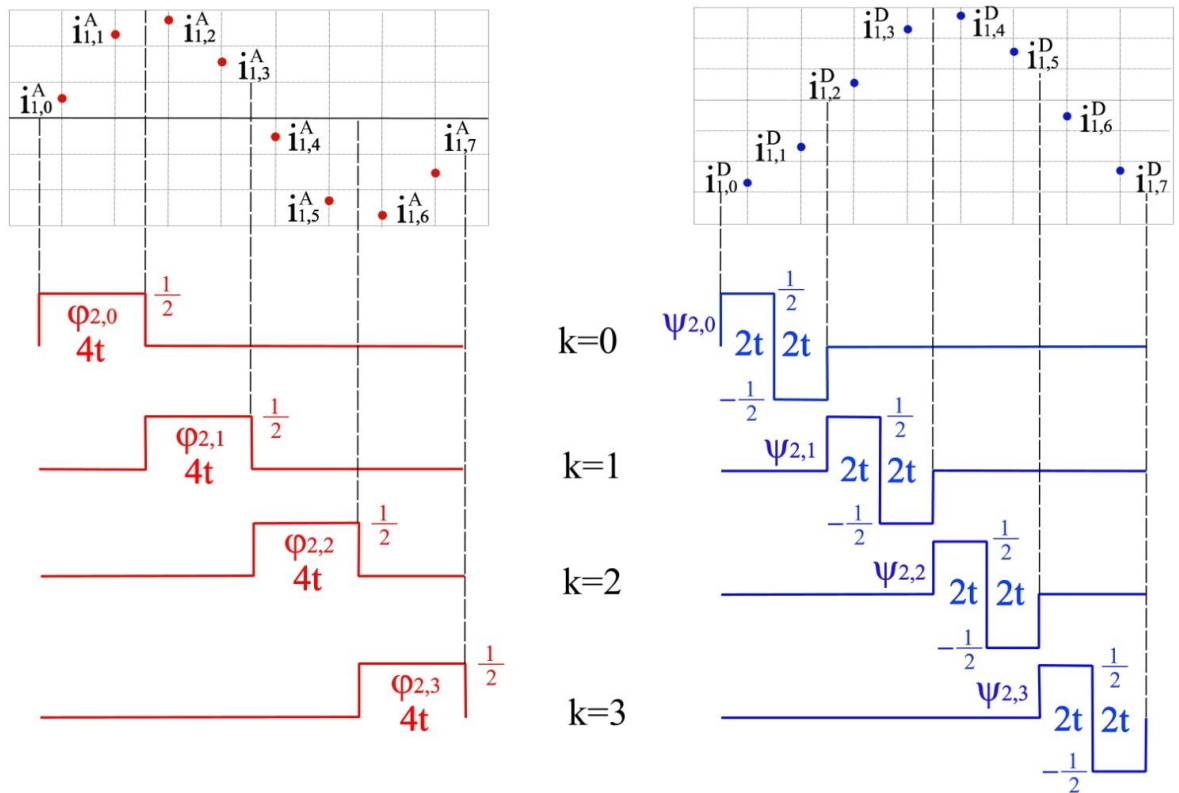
$\mathbf{i}_{1,0}^{A}$ $\mathbf{i}_{1,1}^{A}$ $\mathbf{i}_{1,2}^{A}$ $\mathbf{i}_{1,3}^{A}$ $\mathbf{i}_{1,4}^{A}$ $\mathbf{i}_{1,5}^{A}$ $\mathbf{i}_{1,6}^{A}$ $\mathbf{i}_{1,7}^{A}$

$\mathbf{i}_{1,0}^{D}$ $\mathbf{i}_{1,1}^{D}$ $\mathbf{i}_{1,2}^{D}$ $\mathbf{i}_{1,3}^{D}$ $\mathbf{i}_{1,4}^{D}$ $\mathbf{i}_{1,5}^{D}$ $\mathbf{i}_{1,6}^{D}$ $\mathbf{i}_{1,7}^{D}$

$\varphi_{2,0}$ 4t $\frac{1}{2}$

k=0

$\psi_{2,0}$ 2t 2t $\frac{1}{2}$ $-\frac{1}{2}$

$\varphi_{2,1}$ 4t $\frac{1}{2}$

k=1

$\psi_{2,1}$ 2t 2t $\frac{1}{2}$ $-\frac{1}{2}$

$\varphi_{2,2}$ 4t $\frac{1}{2}$

k=2

$\psi_{2,2}$ 2t 2t $\frac{1}{2}$ $-\frac{1}{2}$

$\varphi_{2,3}$ 4t $\frac{1}{2}$

k=3

$\psi_{2,3}$ 2t 2t $\frac{1}{2}$ $-\frac{1}{2}$